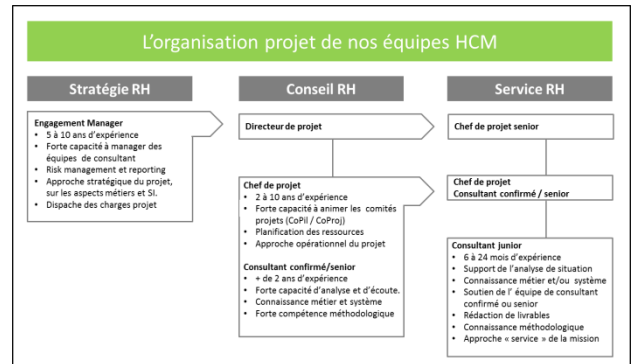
L'organisation projet de nos équipes HCM

Stratégie RH

Engagement Manager
- 5 à 10 ans d'expérience
- Forte capacité à manager des équipes de consultant
- Risk management et reporting
- Approche stratégique du projet, sur les aspects métiers et SI.
- Dispache des charges projet

Conseil RH

Directeur de projet

Chef de projet
- 2 à 10 ans d'expérience
- Forte capacité à animer les comités projets (CoPil / CoProj)
- Planification des ressources
- Approche opérationnel du projet

Consultant confirmé/senior
- + de 2 ans d'expérience
- Forte capacité d'analyse et d'écoute.
- Connaissance métier et système
- Forte compétence méthodologique

Service RH

Chef de projet senior

Chef de projet
Consultant confirmé / senior

Consultant junior
- 6 à 24 mois d'expérience
- Support de l'analyse de situation
- Connaissance métier et/ou système
- Soutien de l' équipe de consultant confirmé ou senior
- Rédaction de livrables
- Connaissance méthodologique
- Approche « service » de la mission